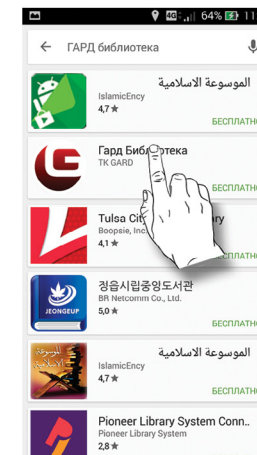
4G 64% 11

ГАРД библиотека

الموسوعة الاسلامية
IslamicEncy
4,7 ★
БЕСПЛАТНО

Гард Библ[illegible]тека
TK GARD
БЕСПЛАТН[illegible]

Tulsa Cit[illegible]ry
Boopsie, Inc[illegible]
4,1 ★
БЕСПЛАТН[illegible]

JEONGEUP
정읍시립중앙도서관
BR Netcomm Co., Ltd.
5,0 ★
БЕСПЛАТНО

الموسوعة الاسلامية
IslamicEncy
4,7 ★
БЕСПЛАТНО

Pioneer Library System Conn...
Pioneer Library System
2,8 ★